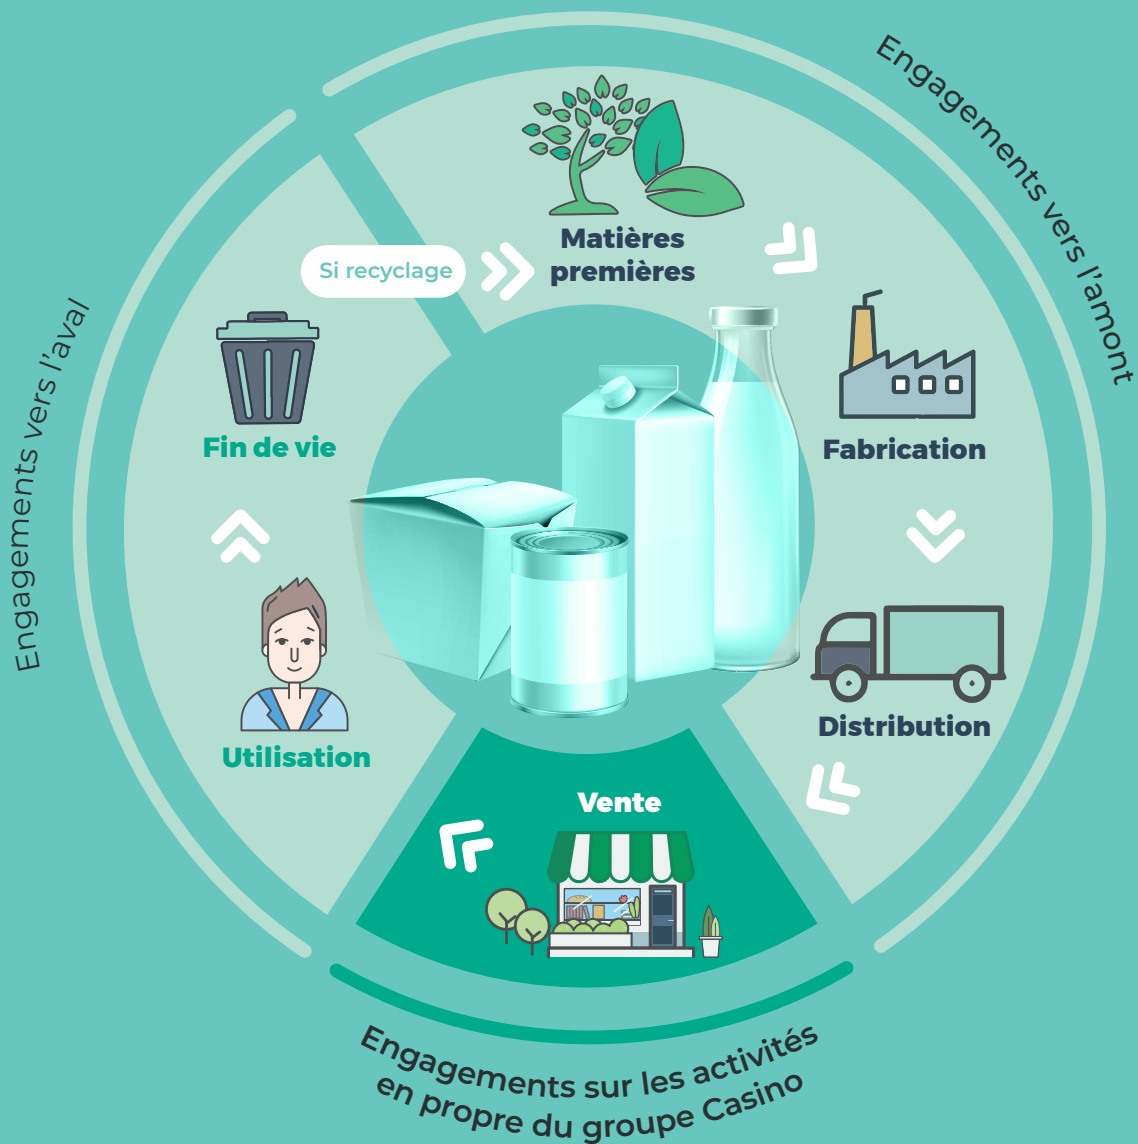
Engagements vers l'amont

Matières premières

Si recyclage

Fabrication

Distribution

Vente

Utilisation

Fin de vie

Engagements vers l'aval

Engagements sur les activités en propre du groupe Casino